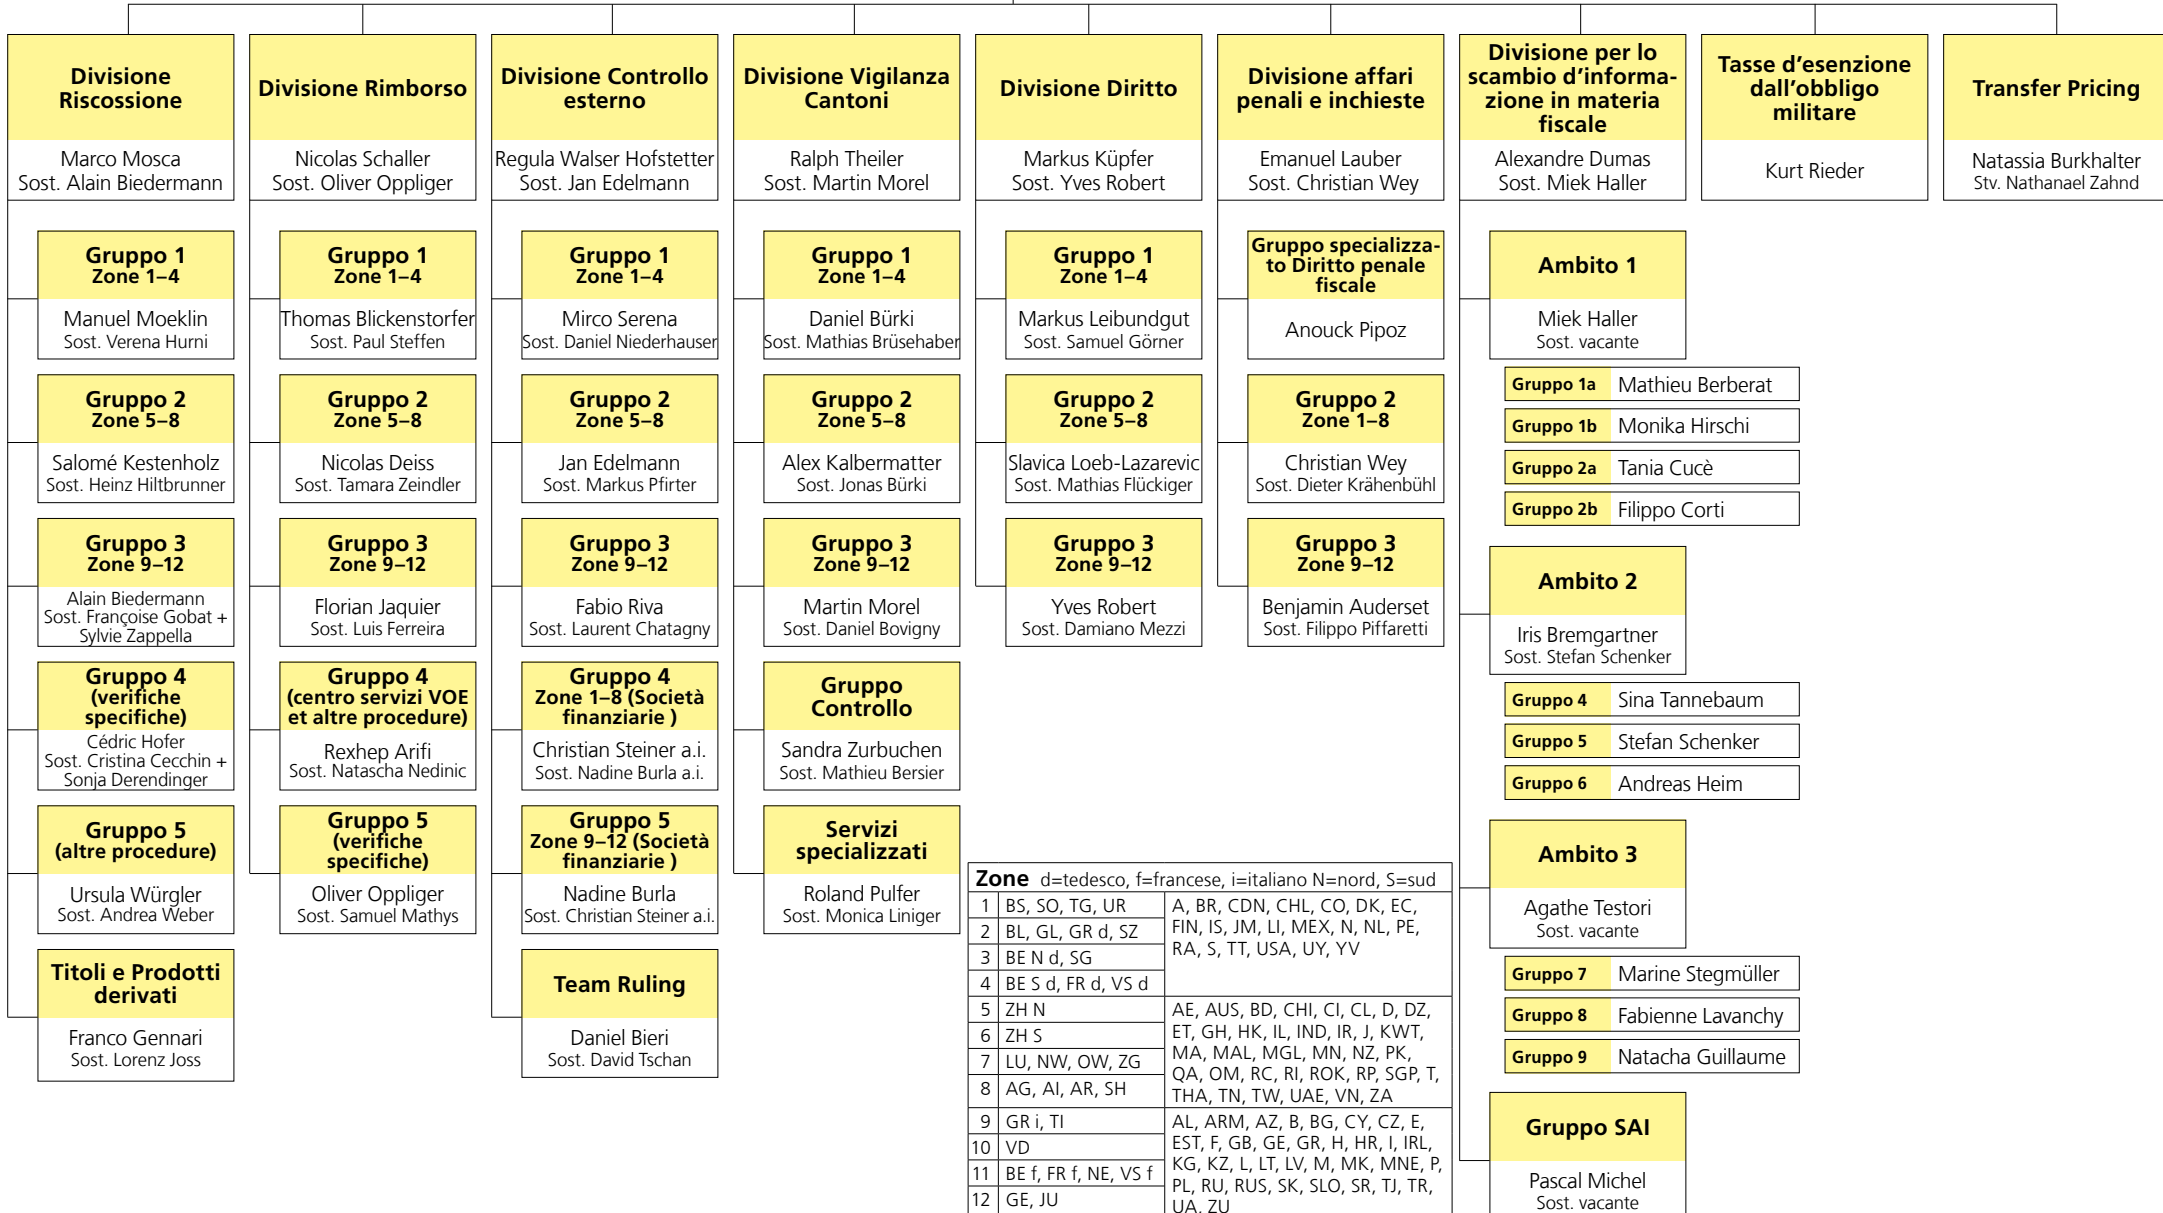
Divisione Riscossione
Marco Mosca
Sost. Alain Biedermann

Gruppo 1
Zone 1–4
Manuel Moeklin
Sost. Verena Hurni

Gruppo 2
Zone 5–8
Salomé Kestenholz
Sost. Heinz Hiltbrunner

Gruppo 3
Zone 9–12
Alain Biedermann
Sost. Françoise Gobat + Sylvie Zappella

Gruppo 4
(verifiche specifiche)
Cédric Hofer
Sost. Cristina Cecchin + Sonja Derendinger

Gruppo 5
(altre procedure)
Ursula Würgler
Sost. Andrea Weber

Titoli e Prodotti derivati
Franco Gennari
Sost. Lorenz Joss

Divisione Rimborso
Nicolas Schaller
Sost. Oliver Oppliger

Gruppo 1
Zone 1–4
Thomas Blickenstorfer
Sost. Paul Steffen

Gruppo 2
Zone 5–8
Nicolas Deiss
Sost. Tamara Zeindler

Gruppo 3
Zone 9–12
Florian Jaquier
Sost. Luis Ferreira

Gruppo 4
(centro servizi VOE et altre procedure)
Rexhep Arifi
Sost. Natascha Nedinic

Gruppo 5
(verifiche specifiche)
Oliver Oppliger
Sost. Samuel Mathys

Divisione Controllo esterno
Regula Walser Hofstetter
Sost. Jan Edelmann

Gruppo 1
Zone 1–4
Mirco Serena
Sost. Daniel Niederhauser

Gruppo 2
Zone 5–8
Jan Edelmann
Sost. Markus Pfirter

Gruppo 3
Zone 9–12
Fabio Riva
Sost. Laurent Chatagny

Gruppo 4
Zone 1–8 (Società finanziarie )
Christian Steiner a.i.
Sost. Nadine Burla a.i.

Gruppo 5
Zone 9–12 (Società finanziarie )
Nadine Burla
Sost. Christian Steiner a.i.

Team Ruling
Daniel Bieri
Sost. David Tschan

Divisione Vigilanza Cantoni
Ralph Theiler
Sost. Martin Morel

Gruppo 1
Zone 1–4
Daniel Bürki
Sost. Mathias Brüsehaber

Gruppo 2
Zone 5–8
Alex Kalbermatter
Sost. Jonas Bürki

Gruppo 3
Zone 9–12
Martin Morel
Sost. Daniel Bovigny

Gruppo Controllo
Sandra Zurbuchen
Sost. Mathieu Bersier

Servizi specializzati
Roland Pulfer
Sost. Monica Liniger

Divisione Diritto
Markus Küpfer
Sost. Yves Robert

Gruppo 1
Zone 1–4
Markus Leibundgut
Sost. Samuel Görner

Gruppo 2
Zone 5–8
Slavica Loeb-Lazarevic
Sost. Mathias Flückiger

Gruppo 3
Zone 9–12
Yves Robert
Sost. Damiano Mezzi

Divisione affari penali e inchieste
Emanuel Lauber
Sost. Christian Wey

Gruppo specializzato Diritto penale fiscale
Anouck Pipoz

Gruppo 2
Zone 1–8
Christian Wey
Sost. Dieter Krähenbühl

Gruppo 3
Zone 9–12
Benjamin Auderset
Sost. Filippo Piffaretti

Divisione per lo scambio d'informazione in materia fiscale
Alexandre Dumas
Sost. Miek Haller

Ambito 1
Miek Haller
Sost. vacante

| Gruppo 1a | Mathieu Berberat |
|---|---|
| Gruppo 1b | Monika Hirschi |
| Gruppo 2a | Tania Cucè |
| Gruppo 2b | Filippo Corti |

Ambito 2
Iris Bremgartner
Sost. Stefan Schenker

| Gruppo 4 | Sina Tannebaum |
|---|---|
| Gruppo 5 | Stefan Schenker |
| Gruppo 6 | Andreas Heim |

Ambito 3
Agathe Testori
Sost. vacante

| Gruppo 7 | Marine Stegmüller |
|---|---|
| Gruppo 8 | Fabienne Lavanchy |
| Gruppo 9 | Natacha Guillaume |

Gruppo SAI
Pascal Michel
Sost. vacante

Tasse d'esenzione dall'obbligo militare
Kurt Rieder

Transfer Pricing
Natassia Burkhalter
Stv. Nathanael Zahnd

Zone d=tedesco, f=francese, i=italiano N=nord, S=sud

| | | |
|---|---|---|
| 1 | BS, SO, TG, UR | A, BR, CDN, CHL, CO, DK, EC, FIN, IS, JM, LI, MEX, N, NL, PE, RA, S, TT, USA, UY, YV |
| 2 | BL, GL, GR d, SZ | |
| 3 | BE N d, SG | |
| 4 | BE S d, FR d, VS d | |
| 5 | ZH N | AE, AUS, BD, CHI, CI, CL, D, DZ, ET, GH, HK, IL, IND, IR, J, KWT, MA, MAL, MGL, MN, NZ, PK, QA, OM, RC, RI, ROK, RP, SGP, T, THA, TN, TW, UAE, VN, ZA |
| 6 | ZH S | |
| 7 | LU, NW, OW, ZG | |
| 8 | AG, AI, AR, SH | |
| 9 | GR i, TI | AL, ARM, AZ, B, BG, CY, CZ, E, EST, F, GB, GE, GR, H, HR, I, IRL, KG, KZ, L, LT, LV, M, MK, MNE, P, PL, RU, RUS, SK, SLO, SR, TJ, TR, UA, ZU |
| 10 | VD | |
| 11 | BE f, FR f, NE, VS f | |
| 12 | GE, JU | |